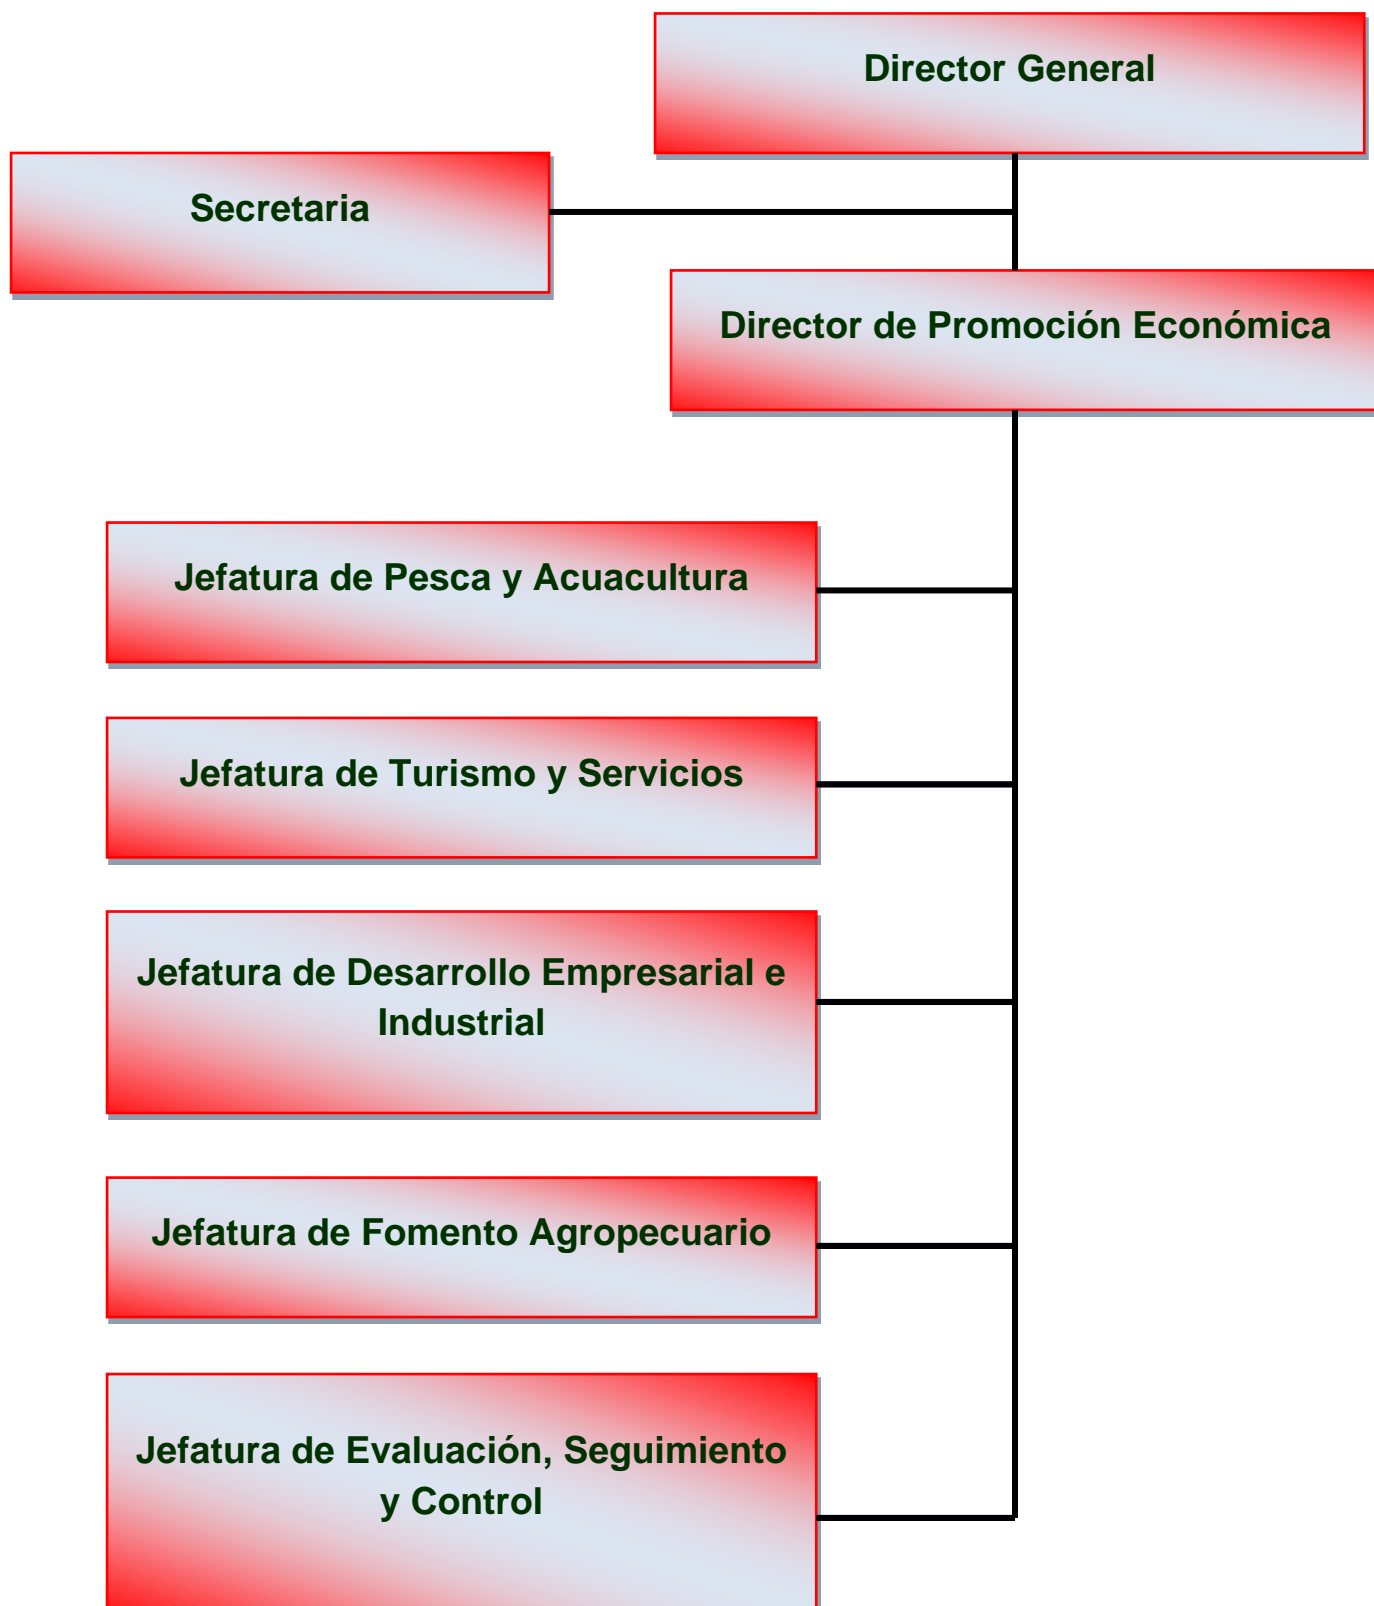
Director General

Secretaria

Director de Promoción Económica

Jefatura de Pesca y Acuacultura

Jefatura de Turismo y Servicios

Jefatura de Desarrollo Empresarial e Industrial

Jefatura de Fomento Agropecuario

Jefatura de Evaluación, Seguimiento y Control